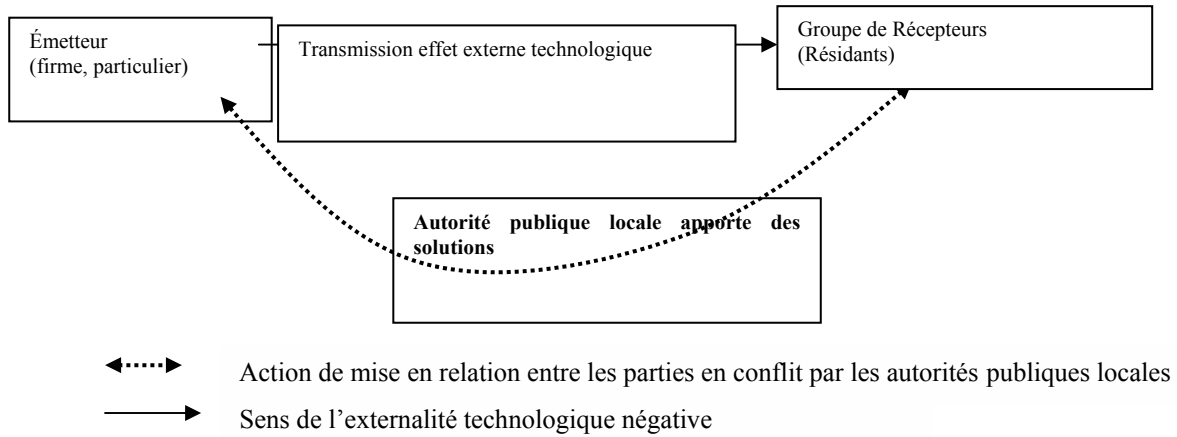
Émetteur
(firme, particulier)

Transmission effet externe technologique

Groupe de Récepteurs
(Résidants)

Autorité publique locale apporte des solutions

Action de mise en relation entre les parties en conflit par les autorités publiques locales

Sens de l'externalité technologique négative